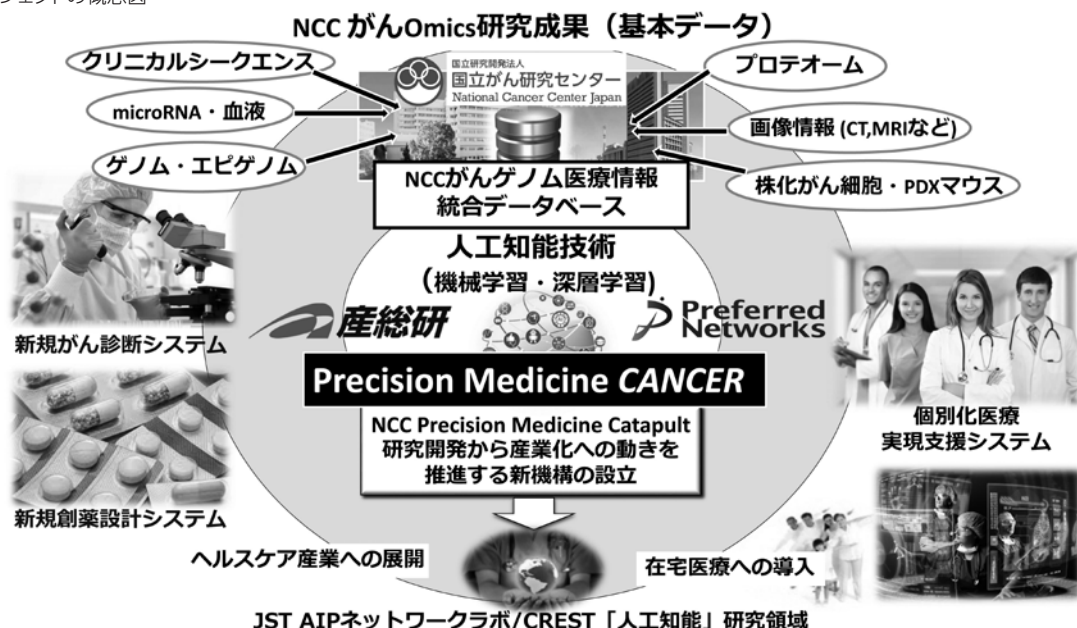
ジェクトの概念図

NCC がんOmics研究成果（基本データ）

クリニカルシークエンス

microRNA・血液

ゲノム・エピゲノム

国立研究開発法人
国立がん研究センター
National Cancer Center Japan

プロテオーム

画像情報 (CT,MRIなど)

株化がん細胞・PDXマウス

NCCがんゲノム医療情報
統合データベース

人工知能技術
（機械学習・深層学習）

産総研

Preferred Networks

新規がん診断システム

Precision Medicine *CANCER*

NCC Precision Medicine Catapult
研究開発から産業化への動きを
推進する新機構の設立

個別化医療
実現支援システム

新規創薬設計システム

ヘルスケア産業への展開

在宅医療への導入

JST AIPネットワークラボ/CREST「人工知能」研究領域